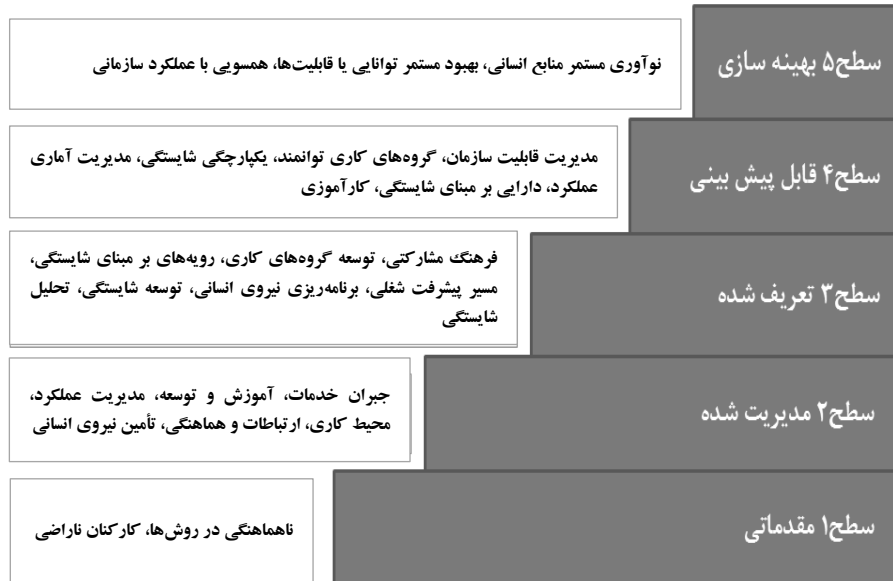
سطح۵ بهینه سازی

نوآوری مستمر منابع انسانی، بهبود مستمر توانایی یا قابلیت‌ها، همسویی با عملکرد سازمانی

سطح۴ قابل پیش بینی

مدیریت قابلیت سازمان، گروه‌های کاری توانمند، یکپارچگی شایستگی، مدیریت آماری عملکرد، دارایی بر مبنای شایستگی، کارآموزی

سطح۳ تعریف شده

فرهنگ مشارکتی، توسعه گروه‌های کاری، رویه‌های بر مبنای شایستگی، مسیر پیشرفت شغلی، برنامه‌ریزی نیروی انسانی، توسعه شایستگی، تحلیل شایستگی

سطح۲ مدیریت شده

جبران خدمات، آموزش و توسعه، مدیریت عملکرد، محیط کاری، ارتباطات و هماهنگی، تأمین نیروی انسانی

سطح۱ مقدماتی

ناهماهنگی در روش‌ها، کارکنان ناراضی